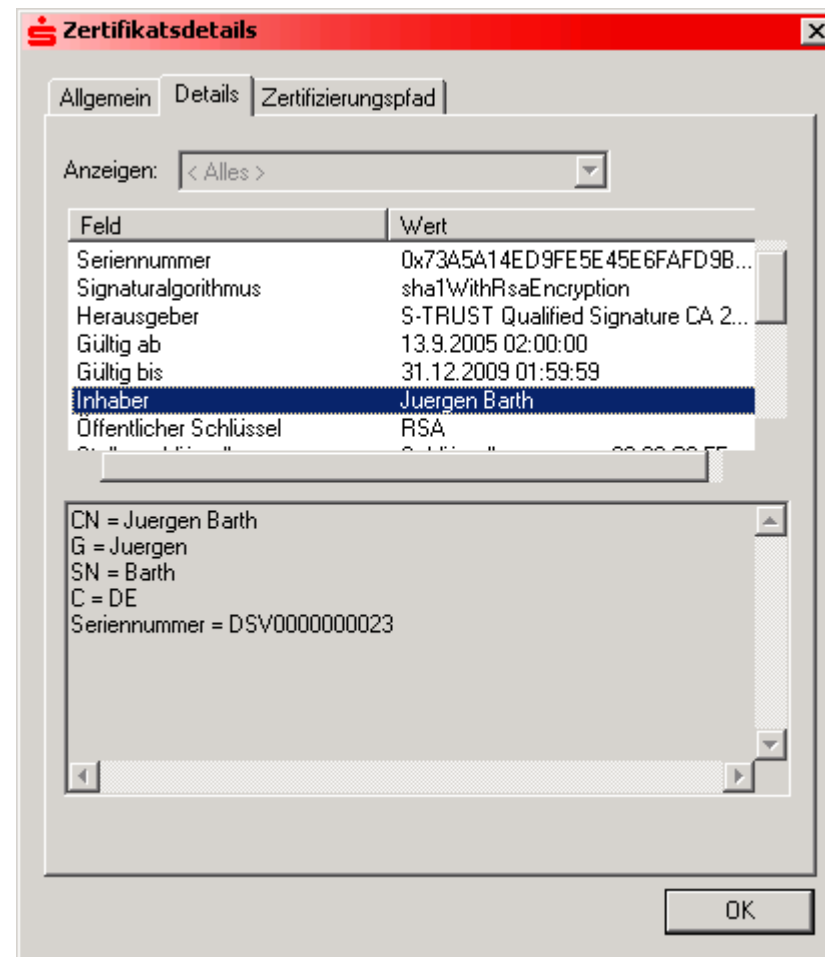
Zertifikatsdetails

Allgemein | Details | Zertifizierungspfad

Anzeigen: < Alles >

| Feld | Wert |
|---|---|
| Seriennummer | 0x73A5A14ED9FE5E45E6FAFD9B... |
| Signaturalgorithmus | sha1WithRsaEncryption |
| Herausgeber | S-TRUST Qualified Signature CA 2... |
| Gültig ab | 13.9.2005 02:00:00 |
| Gültig bis | 31.12.2009 01:59:59 |
| Inhaber | Juergen Barth |
| Öffentlicher Schlüssel | RSA |
| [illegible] | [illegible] |

CN = Juergen Barth
G = Juergen
SN = Barth
C = DE
Seriennummer = DSV0000000023

OK